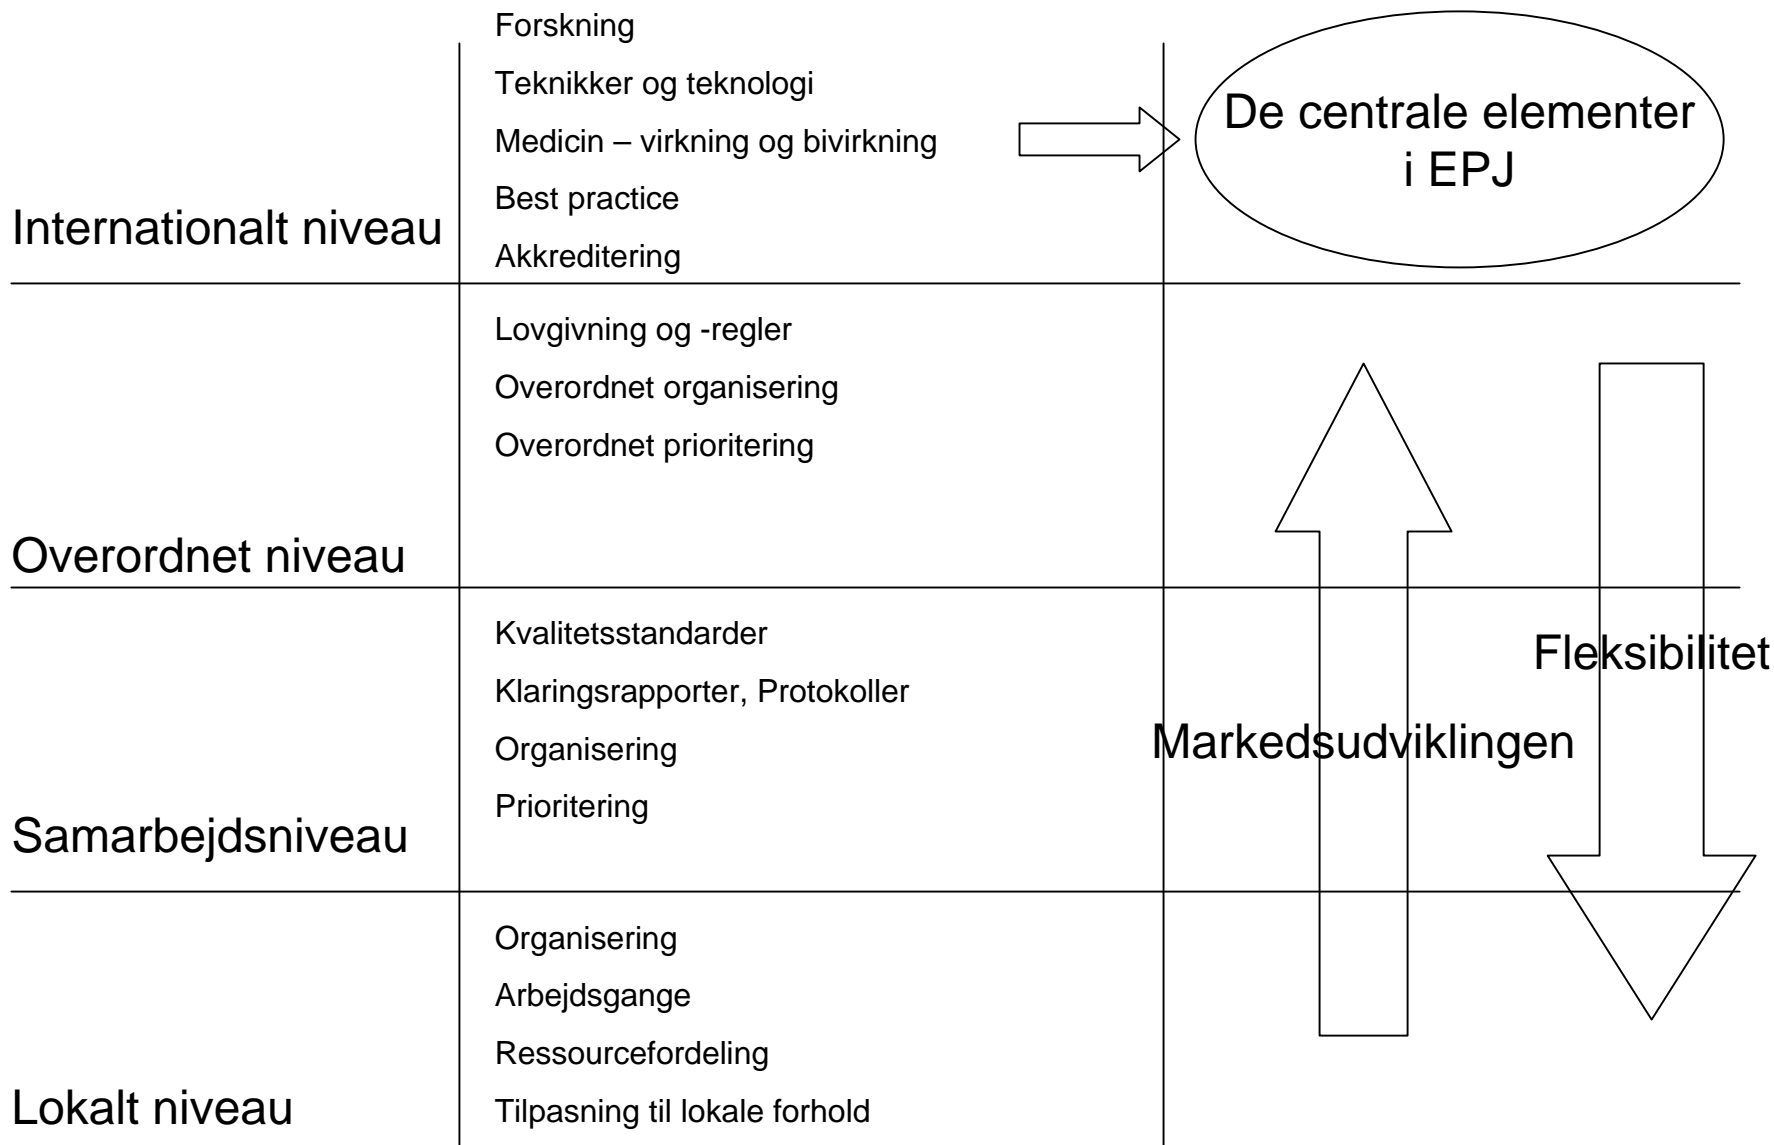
Forskning
Teknikker og teknologi
Medicin – virkning og bivirkning
Best practice
Akkreditering

Internationalt niveau

De centrale elementer i EPJ

Lovgivning og -regler
Overordnet organisering
Overordnet prioritering

Overordnet niveau

Kvalitetsstandarder
Klaringsrapporter, Protokoller
Organisering
Prioritering

Samarbejdsniveau

Fleksibilitet

Markedsudviklingen

Organisering
Arbejdsgange
Ressourcefordeling
Tilpasning til lokale forhold

Lokalt niveau